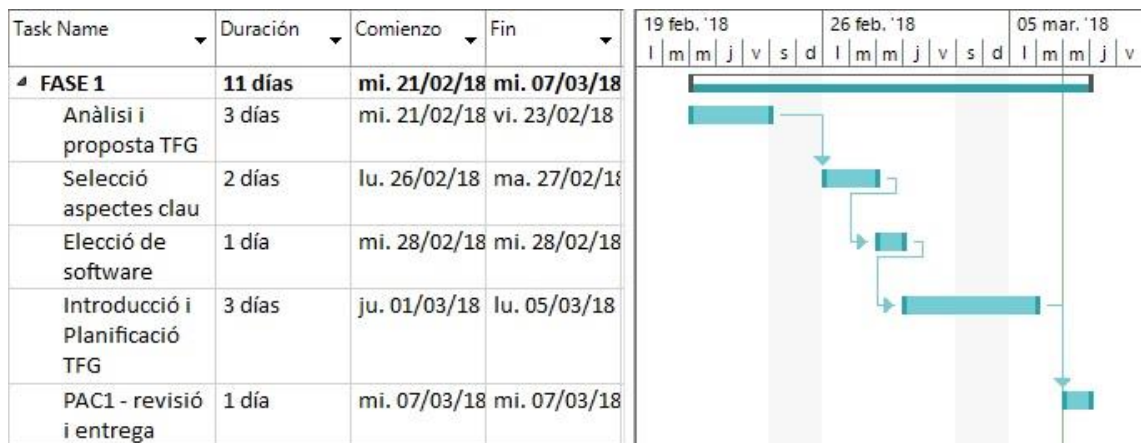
| Task Name | Duración | Comienzo | Fin |
|---|---|---|---|
| FASE 1 | 11 días | mi. 21/02/18 | mi. 07/03/18 |
| Anàlisi i proposta TFG | 3 días | mi. 21/02/18 | vi. 23/02/18 |
| Selecció aspectes clau | 2 días | lu. 26/02/18 | ma. 27/02/1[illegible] |
| Elecció de software | 1 día | mi. 28/02/18 | mi. 28/02/18 |
| Introducció i Planificació TFG | 3 días | ju. 01/03/18 | lu. 05/03/18 |
| PAC1 - revisió i entrega | 1 día | mi. 07/03/18 | mi. 07/03/18 |

19 feb. '18
l m m j v s d
26 feb. '18
l m m j v s d
05 mar. '18
l m m j v